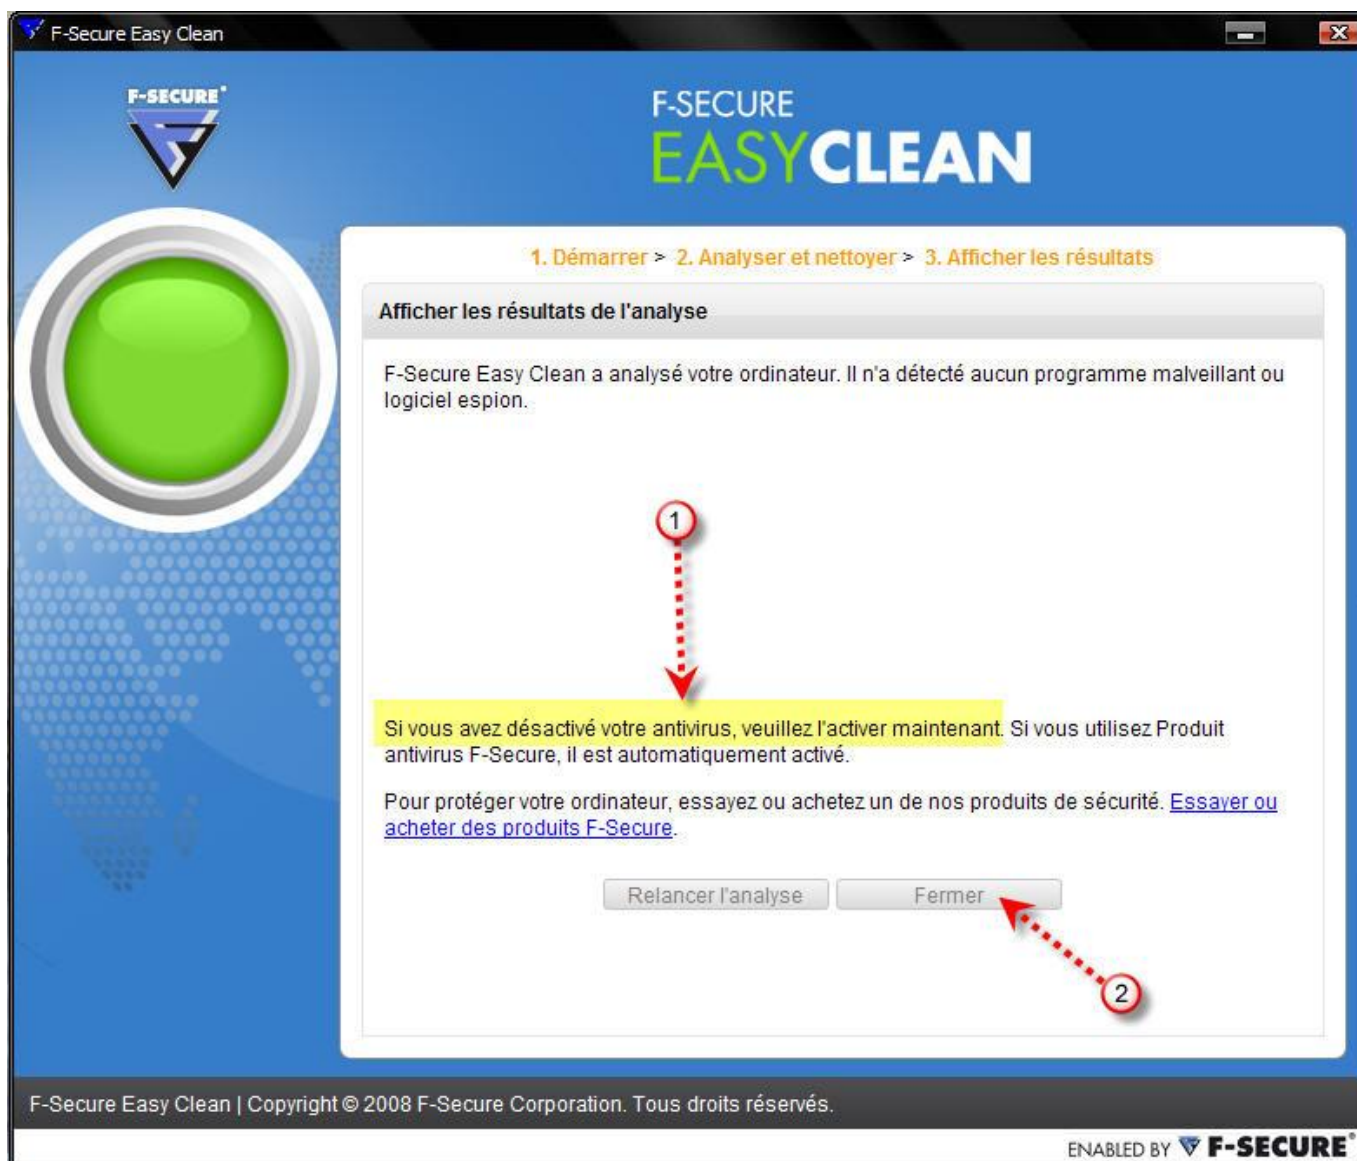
F-Secure Easy Clean

F-SECURE

F-SECURE
EASYCLEAN

1. Démarrer > 2. Analyser et nettoyer > 3. Afficher les résultats

Afficher les résultats de l'analyse

F-Secure Easy Clean a analysé votre ordinateur. Il n'a détecté aucun programme malveillant ou logiciel espion.

1

Si vous avez désactivé votre antivirus, veuillez l'activer maintenant. Si vous utilisez Produit antivirus F-Secure, il est automatiquement activé.

Pour protéger votre ordinateur, essayez ou achetez un de nos produits de sécurité. Essayer ou acheter des produits F-Secure.

Relancer l'analyse

Fermer

2

F-Secure Easy Clean | Copyright © 2008 F-Secure Corporation. Tous droits réservés.

ENABLED BY F-SECURE